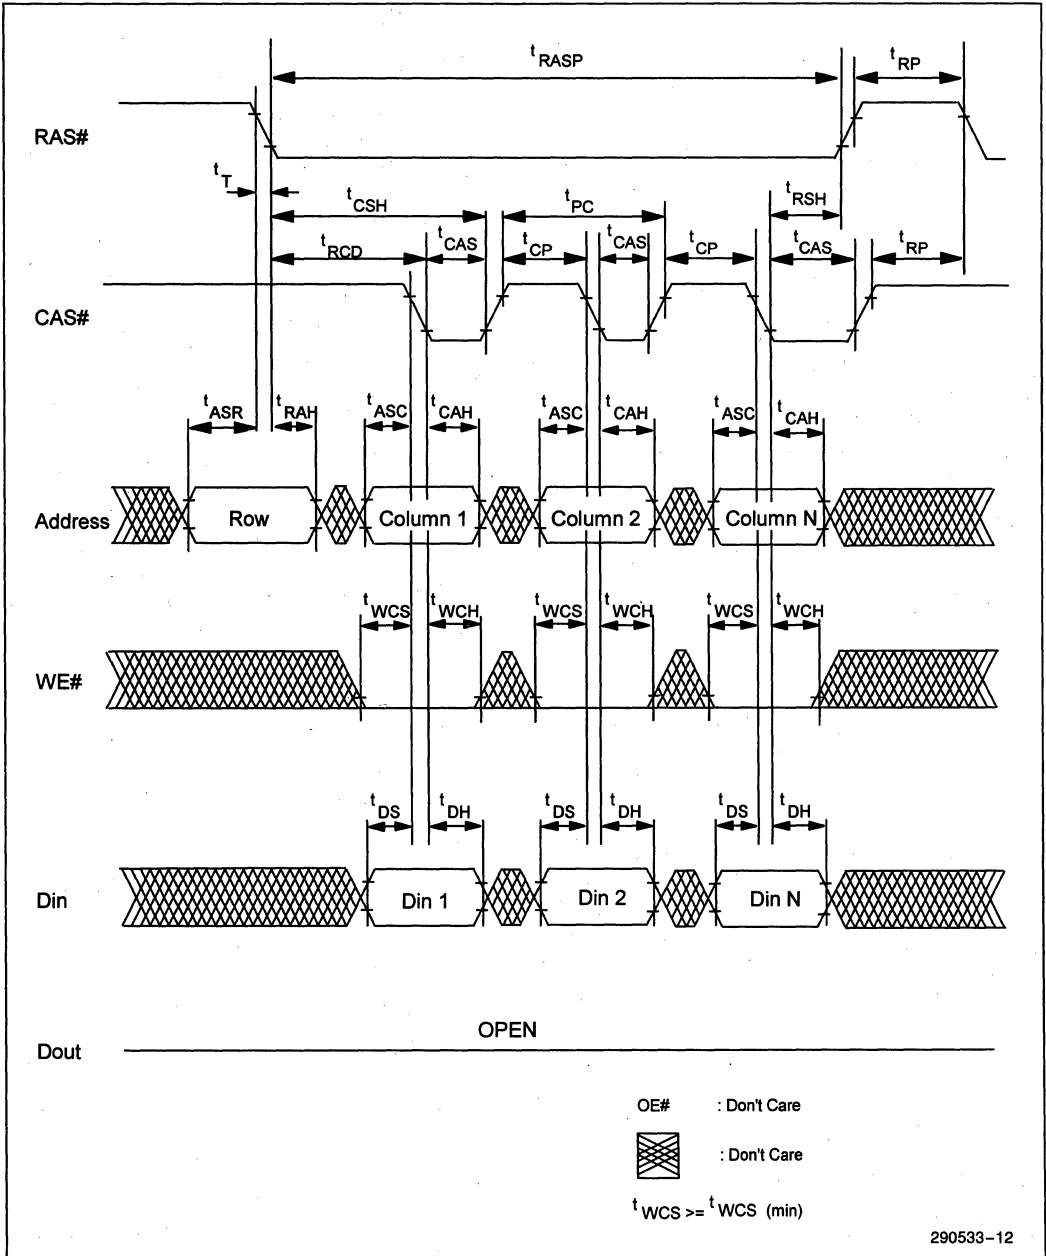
$t_{RASP}$

$t_{RP}$

RAS#

$t_T$

$t_{CSH}$

$t_{PC}$

$t_{RSH}$

$t_{RCD}$

$t_{CAS}$

$t_{CP}$

$t_{CAS}$

$t_{CP}$

$t_{CAS}$

$t_{RP}$

CAS#

$t_{ASR}$

$t_{RAH}$

$t_{ASC}$

$t_{CAH}$

$t_{ASC}$

$t_{CAH}$

$t_{ASC}$

$t_{CAH}$

Address

Row

Column 1

Column 2

Column N

$t_{WCS}$

$t_{WCH}$

$t_{WCS}$

$t_{WCH}$

$t_{WCS}$

$t_{WCH}$

WE#

$t_{DS}$

$t_{DH}$

$t_{DS}$

$t_{DH}$

$t_{DS}$

$t_{DH}$

Din

Din 1

Din 2

Din N

OPEN

Dout

OE# : Don't Care

: Don't Care

$t_{WCS} >= t_{WCS}$ (min)

290533–12